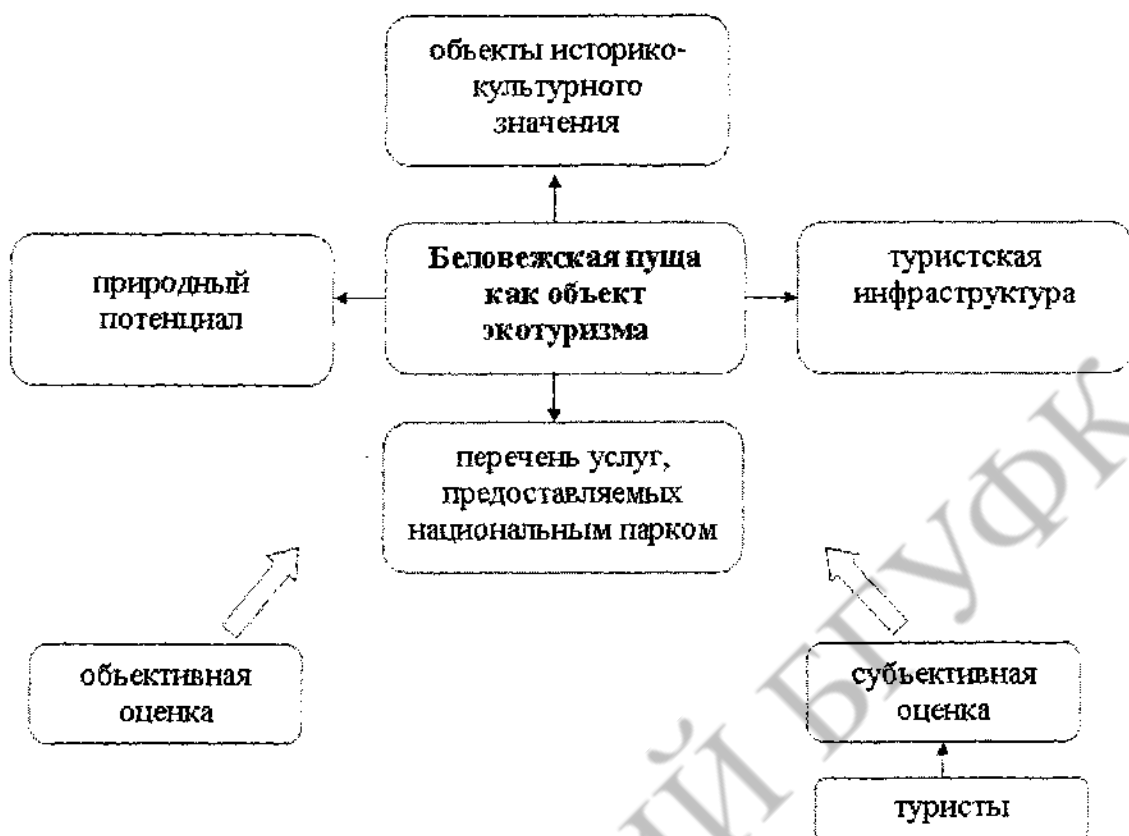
объекты историко-культурного значения

природный потенциал

Беловежская пуща как объект экотуризма

туристская инфраструктура

перечень услуг, предоставляемых национальным парком

объективная оценка

субъективная оценка

туристы

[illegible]Й БГУФК